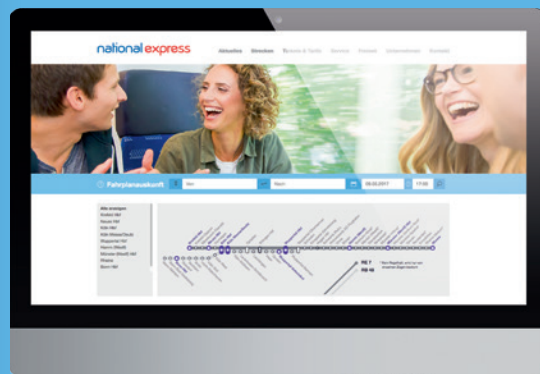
national express

Aktuelles Menschen Tickets & Tarife Service Freizeit Unternehmen Kontakt

Fahrplanauskunft

Von

Nach

08.02.2017

17:00

Alle anzeigen

Krefeld Hbf

Neuss Hbf

Köln Hbf

Köln Messe/Deutz

Wuppertal Hbf

Hamm (Westf)

Münster (Westf) Hbf

Rheine

Bonn Hbf

RE 7

RB 48

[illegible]